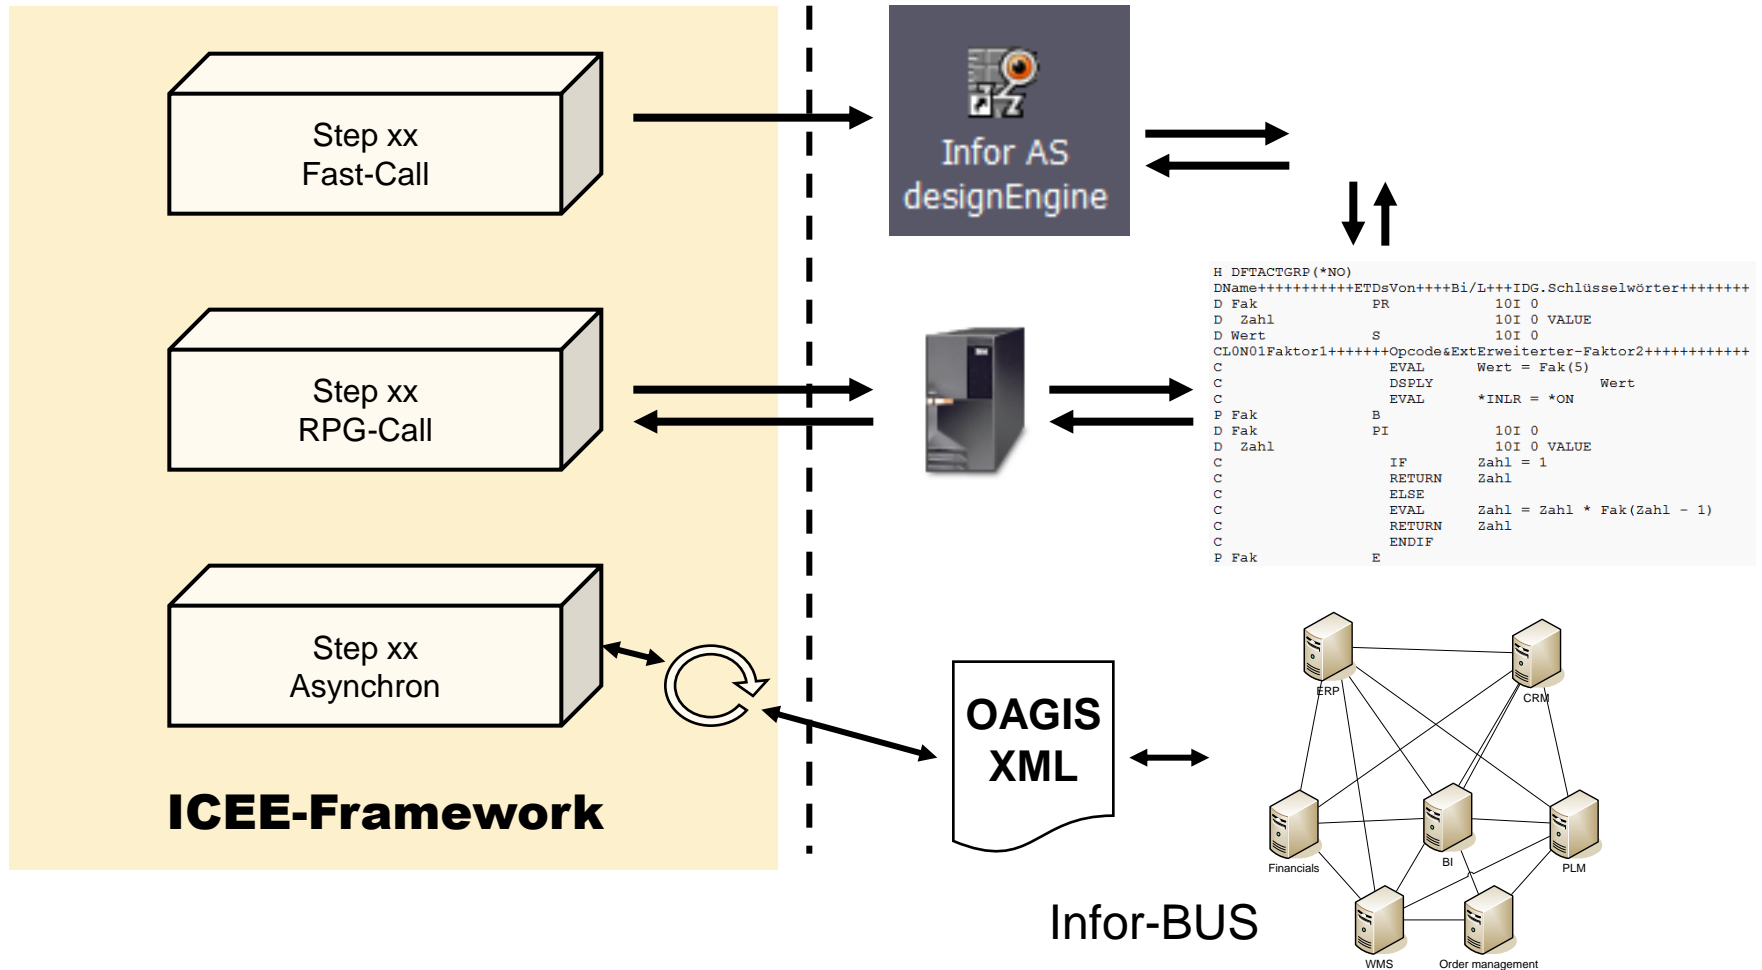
Step xx
Fast-Call

Infor AS
designEngine

Step xx
RPG-Call

H DFTACTGRP(*NO)
DName+++++++++++ETDsVon++++Bi/L+++IDG.Schlüsselwörter+++++++
D Fak PR 10I 0
D Zahl 10I 0 VALUE
D Wert S 10I 0
CL0N01Faktor1+++++++Opcode&ExtErweiterter-Faktor2+++++++++++
C EVAL Wert = Fak(5)
C DSPLY Wert
C EVAL *INLR = *ON
P Fak B
D Fak PI 10I 0
D Zahl 10I 0 VALUE
C IF Zahl = 1
C RETURN Zahl
C ELSE
C EVAL Zahl = Zahl * Fak(Zahl - 1)
C RETURN Zahl
C ENDIF
P Fak E

Step xx
Asynchron

OAGIS
XML

ERP
CRM
Financials
BI
PLM
WMS
Order management

ICEE-Framework

Infor-BUS